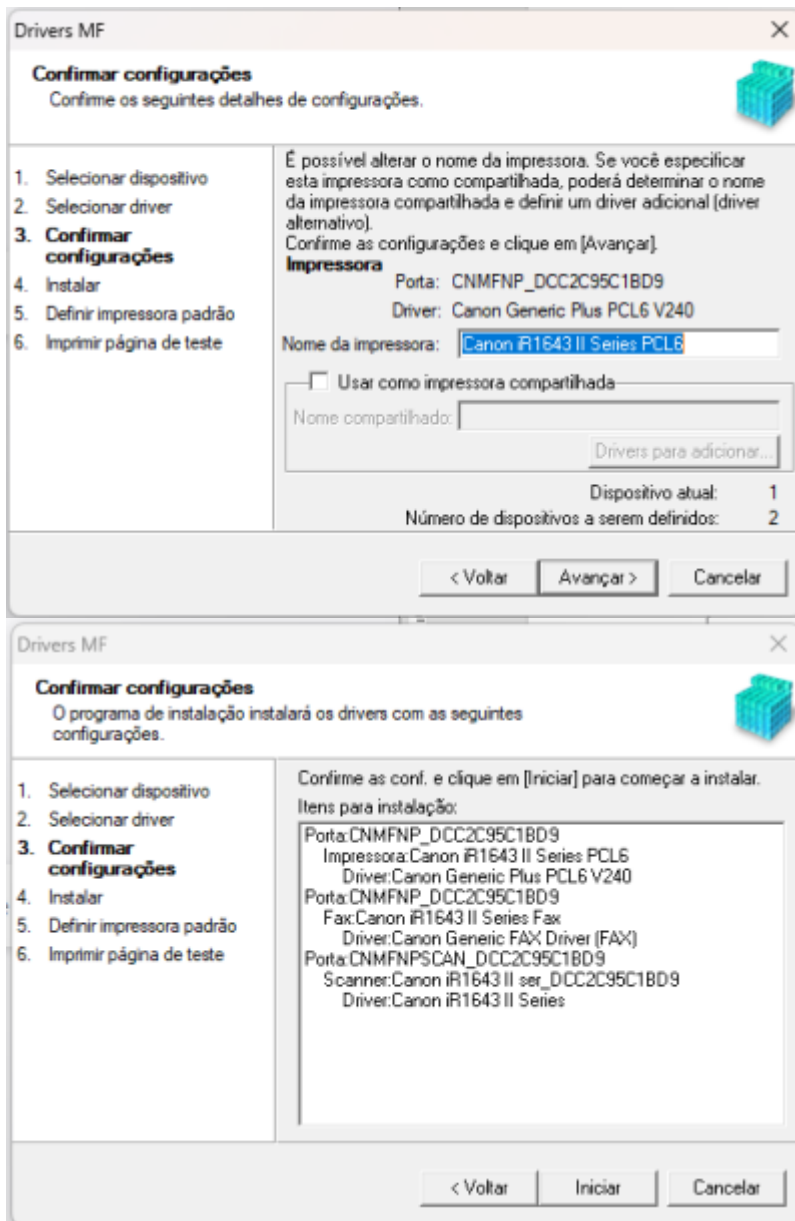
Drivers MF

Confirmar configurações
Confirme os seguintes detalhes de configurações.

1. Selecionar dispositivo
2. Selecionar driver
3. Confirmar configurações
4. Instalar
5. Definir impressora padrão
6. Imprimir página de teste

É possível alterar o nome da impressora. Se você especificar esta impressora como compartilhada, poderá determinar o nome da impressora compartilhada e definir um driver adicional (driver alternativo).
Confirme as configurações e clique em [Avançar].

Impressora
Porta: CNMFNP_DCC2C95C1BD9
Driver: Canon Generic Plus PCL6 V240

Nome da impressora: Canon iR1643 II Series PCL6

Usar como impressora compartilhada
Nome compartilhado:
Drivers para adicionar...

Dispositivo atual: 1
Número de dispositivos a serem definidos: 2

< Voltar
Avançar >
Cancelar

Drivers MF

Confirmar configurações
O programa de instalação instalará os drivers com as seguintes configurações.

1. Selecionar dispositivo
2. Selecionar driver
3. Confirmar configurações
4. Instalar
5. Definir impressora padrão
6. Imprimir página de teste

Confirme as conf. e clique em [Iniciar] para começar a instalar.
Itens para instalação:
Porta:CNMFNP_DCC2C95C1BD9
Impressora:Canon iR1643 II Series PCL6
Driver:Canon Generic Plus PCL6 V240
Porta:CNMFNP_DCC2C95C1BD9
Fax:Canon iR1643 II Series Fax
Driver:Canon Generic FAX Driver (FAX)
Porta:CNMFNPSCAN_DCC2C95C1BD9
Scanner:Canon iR1643 II ser_DCC2C95C1BD9
Driver:Canon iR1643 II Series

< Voltar
Iniciar
Cancelar